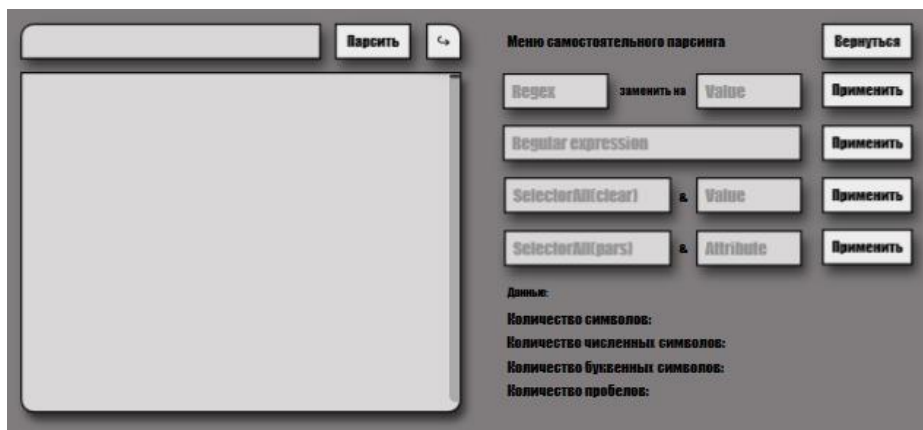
Парсить ↪

Меню самостоятельного парсинга

Вернуться

Regex заменить на Value Применить

Regular expression Применить

SelectorAll(clear) & Value Применить

SelectorAll(pars) & Attribute Применить

Данные:

Количество символов:

Количество численных символов:

Количество буквенных символов:

Количество пробелов: